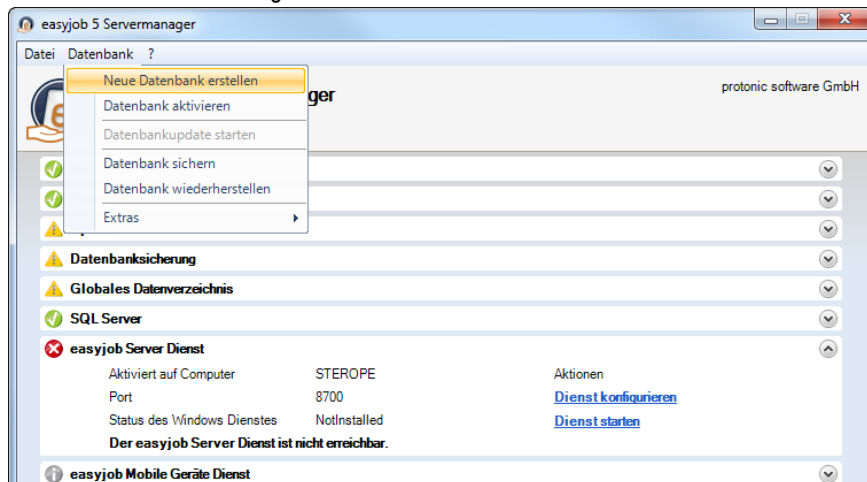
easyjob 5 Servermanager

Datei Datenbank ?

Neue Datenbank erstellen
Datenbank aktivieren
Datenbankupdate starten
Datenbank sichern
Datenbank wiederherstellen
Extras

ger

protonic software GmbH

Datenbanksicherung

Globales Datenverzeichnis

SQL Server

easyjob Server Dienst

| Aktiviert auf Computer | STEROPE | Aktionen |
|---|---|---|
| Port | 8700 | Dienst konfigurieren |
| Status des Windows Dienstes | NotInstalled | Dienst starten |

Der easyjob Server Dienst ist nicht erreichbar.

easyjob Mobile Geräte Dienst